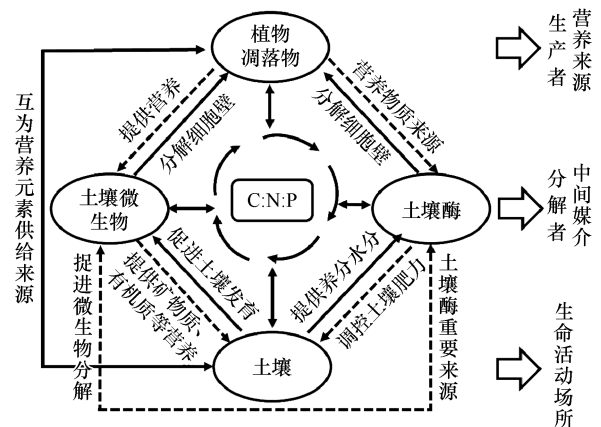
植物凋落物

土壤微生物

C:N:P

土壤酶

土壤

互为营养元素供给来源

提供营养

分解细胞壁

营养物质来源

分解细胞壁

促进土壤发育

提供矿物质、有机质等营养

提供养分水分

调控土壤肥力

促进微生物分解

土壤酶重要来源

生产者

营养来源

分解者

中间媒介

生命活动场所